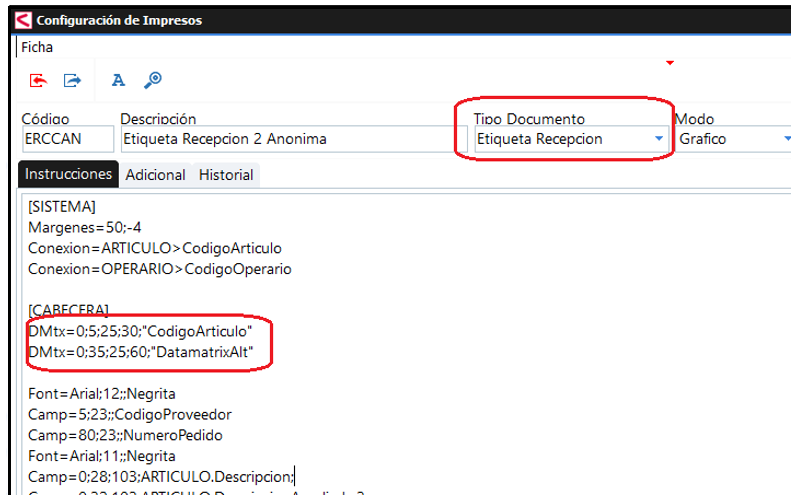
Configuración de Impresos

Ficha

Código
ERCCAN

Descripción
Etiqueta Recepcion 2 Anonima

Tipo Documento
Etiqueta Recepcion

Modo
Grafico

Instrucciones | Adicional | Historial

[SISTEMA]
Margenes=50;-4
Conexion=ARTICULO>CodigoArticulo
Conexion=OPERARIO>CodigoOperario

[CABECERA]
DMtx=0;5;25;30;"CodigoArticulo"
DMtx=0;35;25;60;"DatamatrixAlt"

Font=Arial;12;;Negrita
Camp=5;23;;CodigoProveedor
Camp=80;23;;NumeroPedido
Font=Arial;11;;Negrita
Camp=0;28;103;ARTICULO.Descripcion;
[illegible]